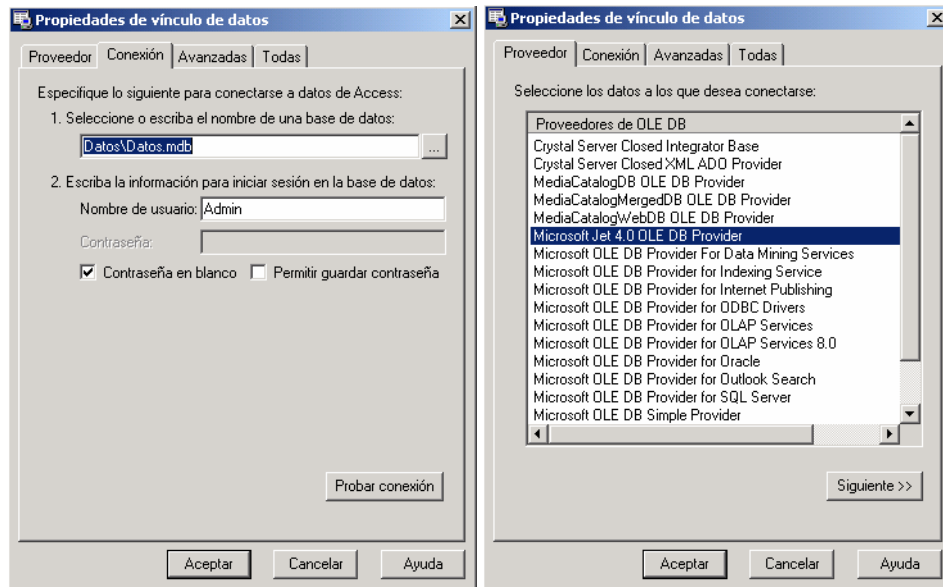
Propiedades de vínculo de datos

Proveedor | Conexión | Avanzadas | Todas

Especifique lo siguiente para conectarse a datos de Access:

1. Seleccione o escriba el nombre de una base de datos:

Datos\Datos.mdb

...

2. Escriba la información para iniciar sesión en la base de datos:

Nombre de usuario: Admin

Contraseña:

Contraseña en blanco

Permitir guardar contraseña

Probar conexión

Aceptar | Cancelar | Ayuda

Propiedades de vínculo de datos

Proveedor | Conexión | Avanzadas | Todas

Seleccione los datos a los que desea conectarse:

Proveedores de OLE DB

Crystal Server Closed Integrator Base
Crystal Server Closed XML ADO Provider
MediaCatalogDB OLE DB Provider
MediaCatalogMergedDB OLE DB Provider
MediaCatalogWebDB OLE DB Provider
Microsoft Jet 4.0 OLE DB Provider
Microsoft OLE DB Provider For Data Mining Services
Microsoft OLE DB Provider for Indexing Service
Microsoft OLE DB Provider for Internet Publishing
Microsoft OLE DB Provider for ODBC Drivers
Microsoft OLE DB Provider for OLAP Services
Microsoft OLE DB Provider for OLAP Services 8.0
Microsoft OLE DB Provider for Oracle
Microsoft OLE DB Provider for Outlook Search
Microsoft OLE DB Provider for SQL Server
Microsoft OLE DB Simple Provider

Siguiente >>

Aceptar | Cancelar | Ayuda